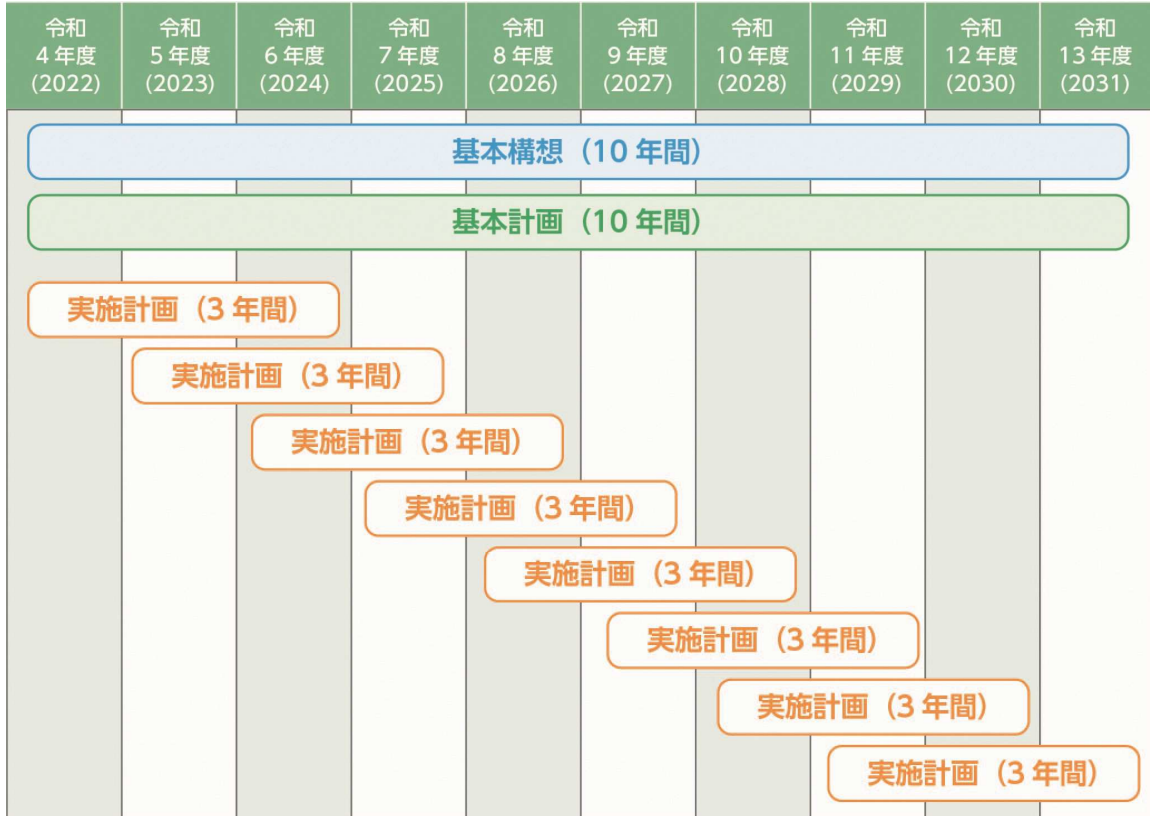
| 令和 4 年度 (2022) | 令和 5 年度 (2023) | 令和 6 年度 (2024) | 令和 7 年度 (2025) | 令和 8 年度 (2026) | 令和 9 年度 (2027) | 令和 10 年度 (2028) | 令和 11 年度 (2029) | 令和 12 年度 (2030) | 令和 13 年度 (2031) |
|---|---|---|---|---|---|---|---|---|---|

基本構想（10 年間）

基本計画（10 年間）

実施計画（3 年間）

実施計画（3 年間）

実施計画（3 年間）

実施計画（3 年間）

実施計画（3 年間）

実施計画（3 年間）

実施計画（3 年間）

実施計画（3 年間）